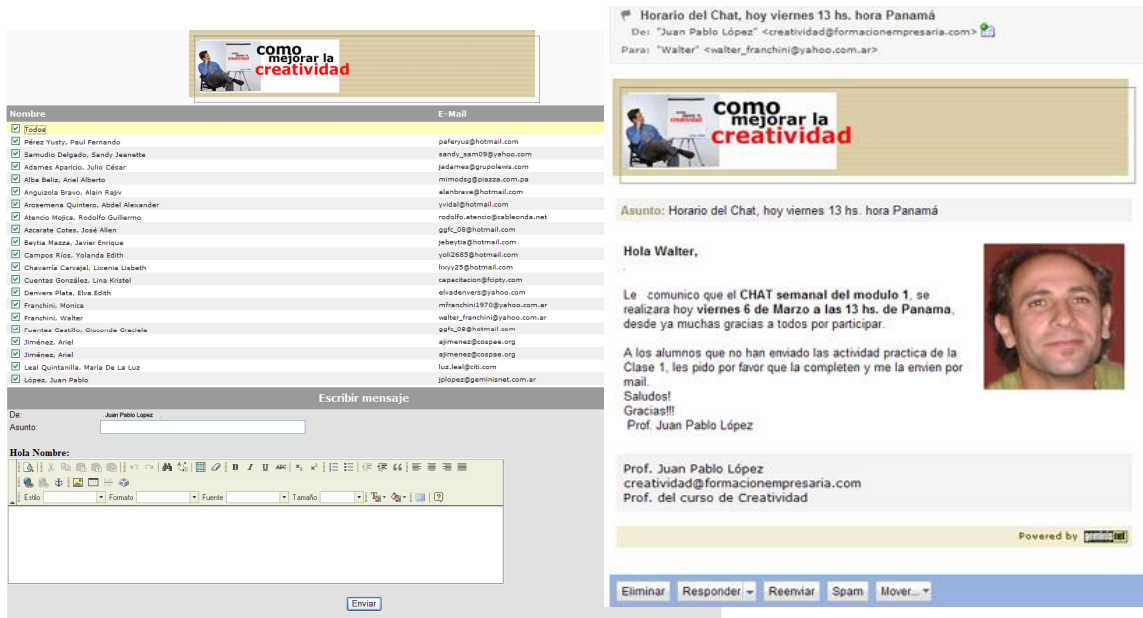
como mejorar la creatividad

| Nombre | E-Mail |
|---|---|
| Todos | |
| Pérez Yusty, Paul Fernando | paferyus@hotmail.com |
| Samudio Delgado, Sandy Jeanette | sandy_sam09@yahoo.com |
| Adames Aparicio, Julio César | jadames@grupolewis.com |
| Alba Beliz, Ariel Alberto | mimodsg@piazza.com.pa |
| Anguizola Bravo, Alain Rajiv | alanbrave@hotmail.com |
| Arosemena Quintero, Abdel Alexander | yvidal@hotmail.com |
| Atencio Mojica, Rodolfo Guillermo | rodolfo.atencio@cableonda.net |
| Azcarate Cotes, José Allen | ggfc_08@hotmail.com |
| Beytia Mazza, Javier Enrique | jebeytia@hotmail.com |
| Campos Ríos, Yolanda Edith | yoli2685@hotmail.com |
| Chavarría Carvajal, Lixenia Lisbeth | lixyy25@hotmail.com |
| Cuentas González, Lina Kristel | capacitacion@fcipty.com |
| Denvers Plata, Elva Edith | elvadenvers@yahoo.com |
| Franchini, Monica | mfranchini1970@yahoo.com.ar |
| Franchini, Walter | walter_franchini@yahoo.com.ar |
| Fuentes Castillo, Gioconda Graciela | ggfc_08@hotmail.com |
| Jiménez, Ariel | ajimenez@cospae.org |
| Jiménez, Ariel | ajimenez@cospae.org |
| Leal Quintanilla, María De La Luz | luz.leal@citi.com |
| López, Juan Pablo | jplopez@geminisnet.com.ar |

Escribir mensaje
De: Juan Pablo Lopez
Asunto:
Hola Nombre:
Estilo Formato Fuente Tamaño
Enviar

Horario del Chat, hoy viernes 13 hs. hora Panamá
De: "Juan Pablo López" <creatividad@formacionempresaria.com>
Para: "Walter" <walter_franchini@yahoo.com.ar>

como mejorar la creatividad

Asunto: Horario del Chat, hoy viernes 13 hs. hora Panamá

Hola Walter,

Le comunico que el CHAT semanal del modulo 1, se realizara hoy viernes 6 de Marzo a las 13 hs. de Panama, desde ya muchas gracias a todos por participar.

A los alumnos que no han enviado las actividad practica de la Clase 1, les pido por favor que la completen y me la envien por mail.
Saludos!
Gracias!!!
Prof. Juan Pablo López

Prof. Juan Pablo López
creatividad@formacionempresaria.com
Prof. del curso de Creatividad

Powered by geminisnet

Eliminar Responder Reenviar Spam Mover...